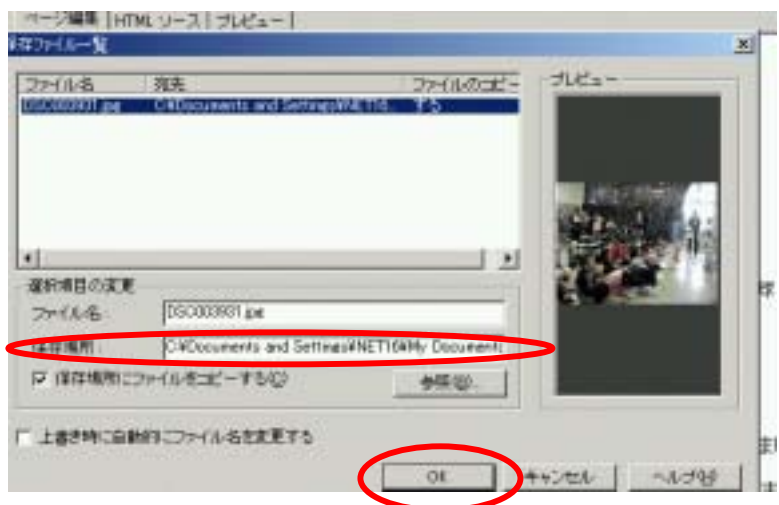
ページ編集 | HTML ソース | プレビュー |

保存ファイル一覧

| ファイル名 | 宛先 | ファイルのコピー |
|---|---|---|
| DSC003931.jpg | C:¥Documents and Settings¥NET16... | する |

プレビュー

選択項目の変更

ファイル名 DSC003931.jpg

保存場所 C:¥Documents and Settings¥NET16¥My Documents

保存場所にファイルをコピーする(C)

参照(R)...

上書き時に自動的にファイル名を変更する

OK

キャンセル

ヘルプ(H)